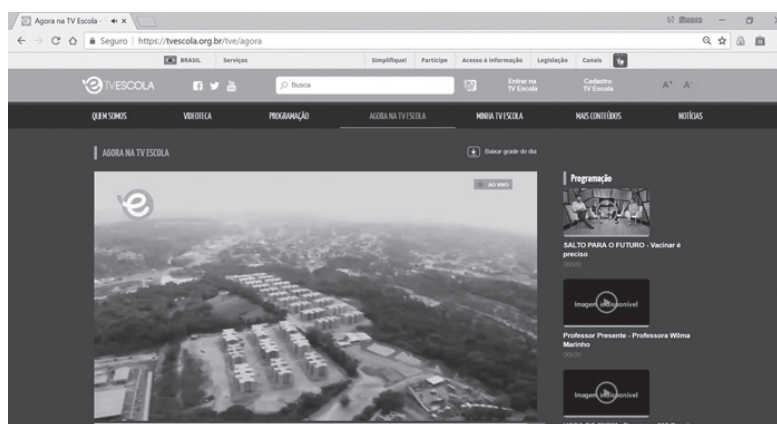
Agora na TV Escola -

Seguro | https://tvescola.org.br/tve/agora

BRASIL Serviços

Simplifique! Participe Acesso à informação Legislação Canais

TVESCOLA

Busca

Entrar na TV Escola

Cadastro TV Escola

A+ A-

QUEM SOMOS VIDEOTECA PROGRAMAÇÃO AGORA NA TV ESCOLA MINHA TV ESCOLA MAIS CONTEÚDOS NOTÍCIAS

AGORA NA TV ESCOLA

Baixar grade do dia

AO VIVO

Programação

SALTO PARA O FUTURO - Vacinar é preciso

00:00

Imagem indisponível

Professor Presente - Professora Wilma Marinho

00:00

Imagem indisponível